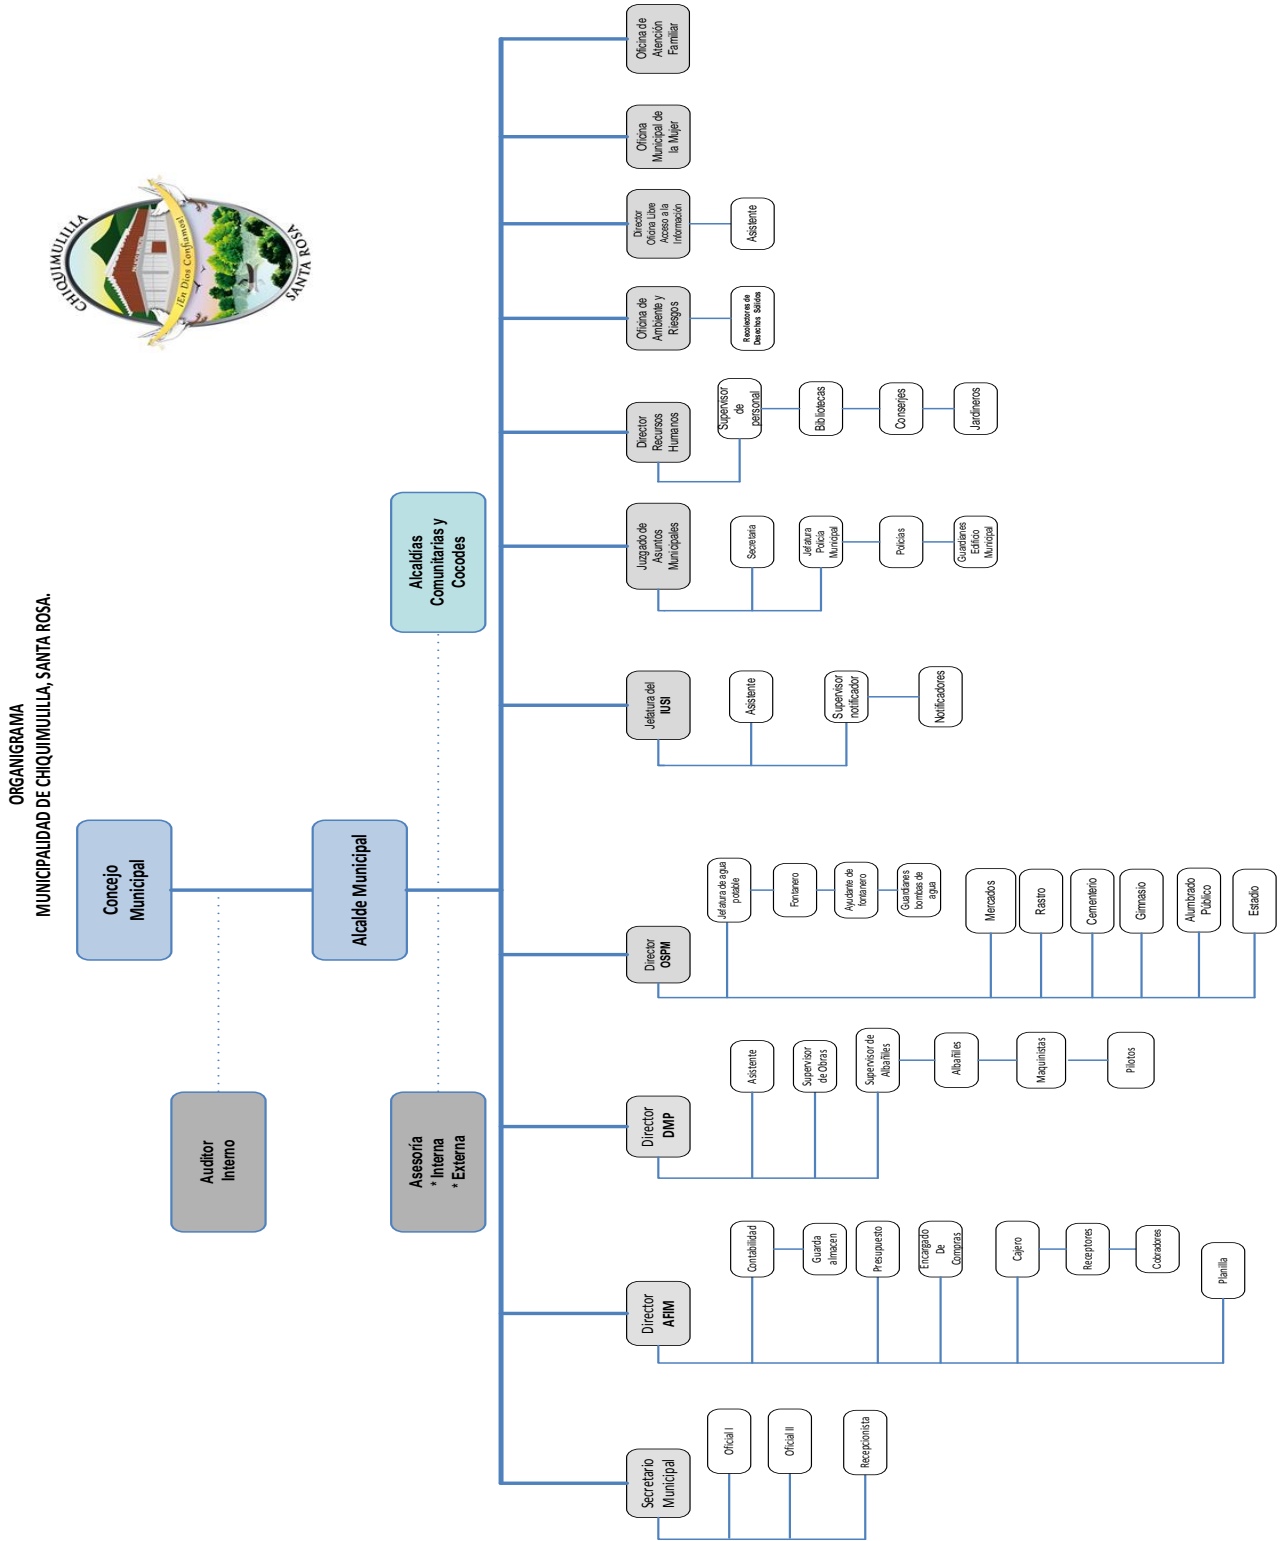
ORGANIGRAMA
MUNICIPALIDAD DE CHIQUIMULILLA, SANTA ROSA.

CHIQUIMULILLA
¡En Dios Confiamos!
SANTA ROSA

Concejo Municipal

Auditor Interno

Alcalde Municipal

Alcaldías Comunitarias y Cocodes

Asesoría
* Interna
* Externa

Secretario Municipal

Oficial I

Oficial II

Recepcionista

Director AFIM

Contabilidad

Guarda almacen

Presupuesto

Encargado De Compras

Cajero

Receptores

Cobradores

Planilla

Director DMP

Asistente

Supervisor de Obras

Supervisor de Albañiles

Albañiles

Maquinistas

Pilotos

Director OSPM

Jefatura de agua potable

Fontanero

Ayudante de fontanero

Guardianes bombas de agua

Mercados

Rastro

Cementerio

Gimnasio

Alumbrado Público

Estadio

Jefatura del IUSI

Asistente

Supervisor notificador

Notificadores

Juzgado de Asuntos Municipales

Secretaria

Jefatura Policía Municipal

Policías

Guardianes Edificio Municipal

Director Recursos Humanos

Supervisor de personal

Bibliotecas

Conserjes

Jardineros

Oficina de Ambiente y Riesgos

Recolectores de Desechos Sólidos

Director Oficina Libre Acceso a la Información

Asistente

Oficina Municipal de la Mujer

Oficina de Atención Familiar